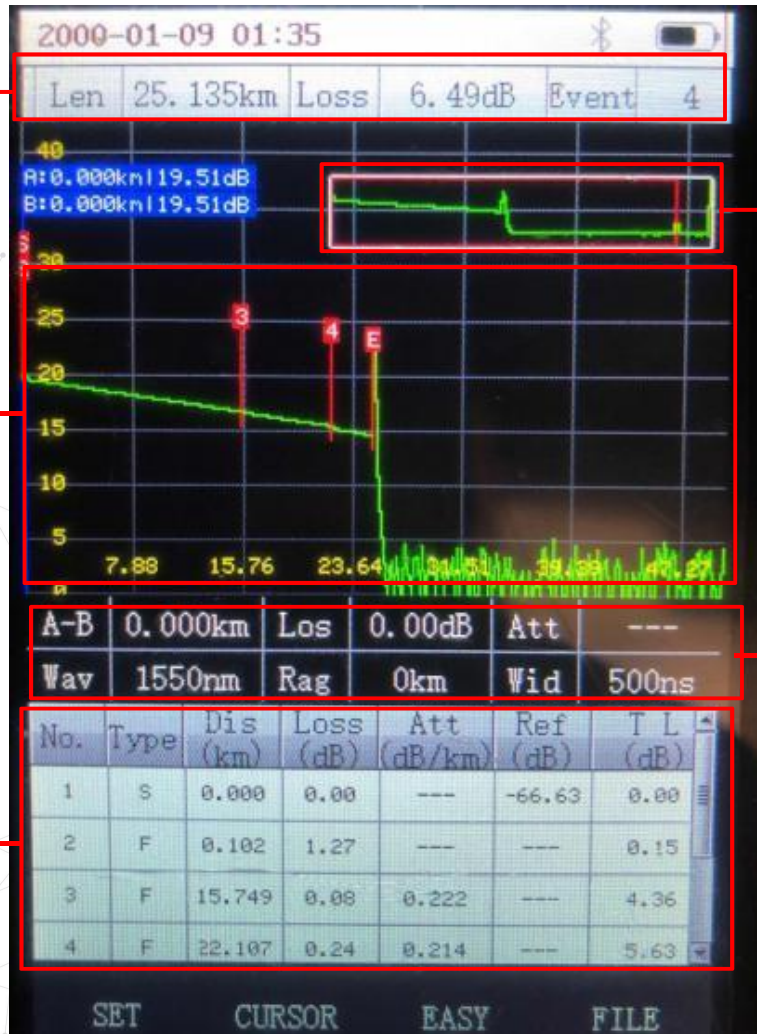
2000-01-09 01:35

| Len | 25.135km | Loss | 6.49dB | Event | 4 |
|---|---|---|---|---|---|

40
A:0.000km|19.51dB
B:0.000km|19.51dB
S
30
25
20
15
10
5
0
3
4
E
7.88
15.76
23.64
31.51
39.39
47.27

| A-B | 0.000km | Los | 0.00dB | Att | --- |
|---|---|---|---|---|---|
| Wav | 1550nm | Rag | 0km | Wid | 500ns |

| No. | Type | Dis (km) | Loss (dB) | Att (dB/km) | Ref (dB) | T L (dB) |
|---|---|---|---|---|---|---|
| 1 | S | 0.000 | 0.00 | --- | -66.63 | 0.00 |
| 2 | F | 0.102 | 1.27 | --- | --- | 0.15 |
| 3 | F | 15.749 | 0.08 | 0.222 | --- | 4.36 |
| 4 | F | 22.107 | 0.24 | 0.214 | --- | 5.63 |

SET CURSOR EASY FILE